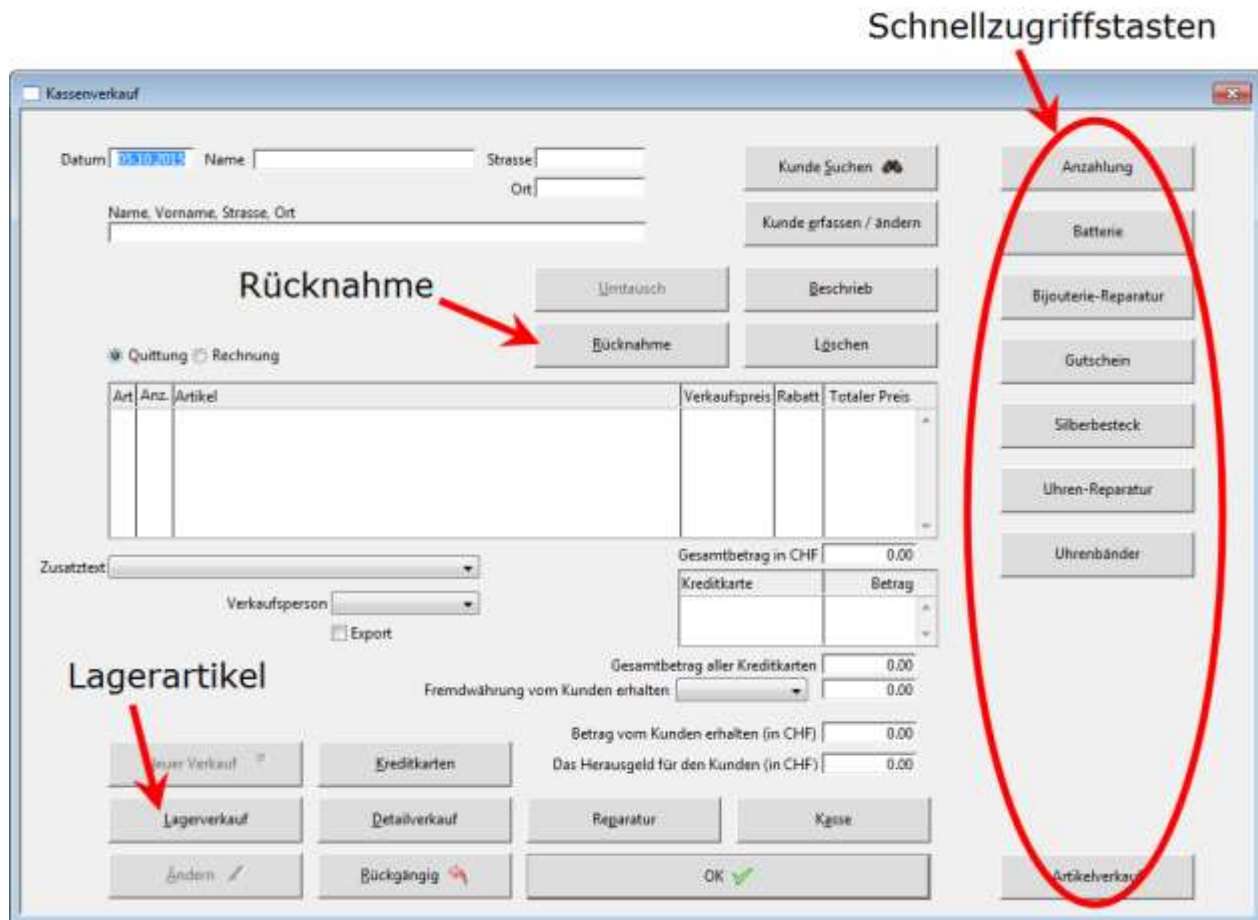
Schnellzugriffstasten

Kassenverkauf

Datum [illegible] Name

Strasse

Ort

Name, Vorname, Strasse, Ort

Kunde Suchen

Kunde erfassen / ändern

Anzahlung

Batterie

Rücknahme

Umtausch

Beschrieb

Bijouterie-Reparatur

Quittung Rechnung

Rücknahme

Löschen

Gutschein

| Art | Anz. | Artikel | Verkaufspreis | Rabatt | Totaler Preis |
|---|---|---|---|---|---|

Silberbesteck

Uhren-Reparatur

Uhrenbänder

Gesamtbetrag in CHF 0.00

Zusatztext

| Kreditkarte | Betrag |
|---|---|

Verkaufsperson

Export

Gesamtbetrag aller Kreditkarten 0.00

Lagerartikel

Fremdwährung vom Kunden erhalten 0.00

Betrag vom Kunden erhalten (in CHF) 0.00

Neuer Verkauf

Kreditkarten

Das Herausgeld für den Kunden (in CHF) 0.00

Lagerverkauf

Detailverkauf

Reparatur

Kasse

Ändern

Rückgängig

OK

Artikelverkauf